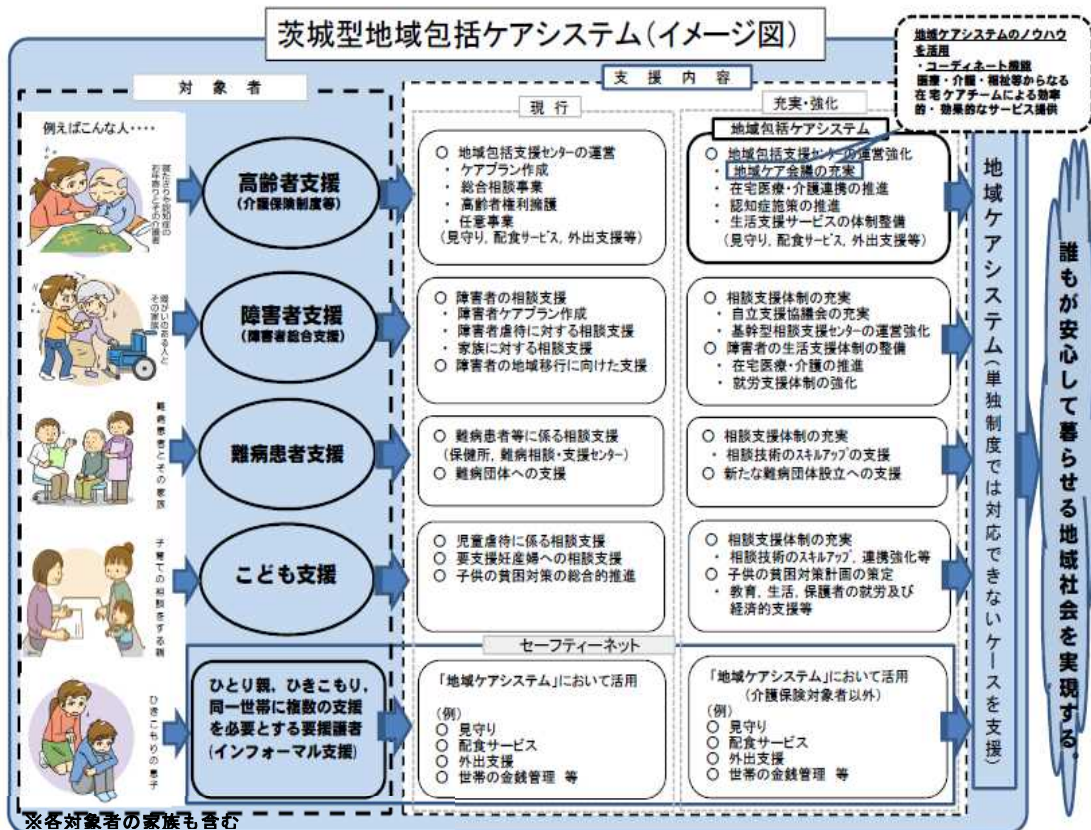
茨城型地域包括ケアシステム(イメージ図)

地域ケアシステムのノウハウを活用
・コーディネート機能
医療・介護・福祉等からなる在宅ケアチームによる効率的・効果的なサービス提供

対象者

支援内容

現行

充実・強化

例えばこんな人・・・・

寝たきりや認知症のお年寄りとその介護者

高齢者支援
(介護保険制度等)

○ 地域包括支援センターの運営
・ ケアプラン作成
・ 総合相談事業
・ 高齢者権利擁護
・ 任意事業
(見守り、配食サービス、外出支援等)

地域包括ケアシステム
○ 地域包括支援センターの運営強化
・ 地域ケア会議の充実
○ 在宅医療・介護連携の推進
○ 認知症施策の推進
○ 生活支援サービスの体制整備
(見守り、配食サービス、外出支援等)

障がいのある人とその家族

障害者支援
(障害者総合支援)

○ 障害者の相談支援
・ 障害者ケアプラン作成
・ 障害者虐待に対する相談支援
・ 家族に対する相談支援
○ 障害者の地域移行に向けた支援

○ 相談支援体制の充実
・ 自立支援協議会の充実
・ 基幹型相談支援センターの運営強化
○ 障害者の生活支援体制の整備
・ 在宅医療・介護の推進
・ 就労支援体制の強化

難病患者とその家族

難病患者支援

○ 難病患者等に係る相談支援
(保健所, 難病相談・支援センター)
○ 難病団体への支援

○ 相談支援体制の充実
・ 相談技術のスキルアップの支援
○ 新たな難病団体設立への支援

子育ての相談をする親

こども支援

○ 児童虐待に係る相談支援
○ 要支援妊産婦への相談支援
○ 子供の貧困対策の総合的推進

○ 相談支援体制の充実
・ 相談技術のスキルアップ, 連携強化等
○ 子供の貧困対策計画の策定
・ 教育、生活、保護者の就労及び経済的支援等

セーフティーネット

ひきこもりの息子

ひとり親, ひきこもり, 同一世帯に複数の支援を必要とする要援護者
(インフォーマル支援)

「地域ケアシステム」において活用
(例)
○ 見守り
○ 配食サービス
○ 外出支援
○ 世帯の金銭管理 等

「地域ケアシステム」において活用
(介護保険対象者以外)
(例)
○ 見守り
○ 配食サービス
○ 外出支援
○ 世帯の金銭管理 等

地域ケアシステム(単独制度では対応できないケースを支援)

誰もが安心して暮らせる地域社会を実現する

※各対象者の家族も含む